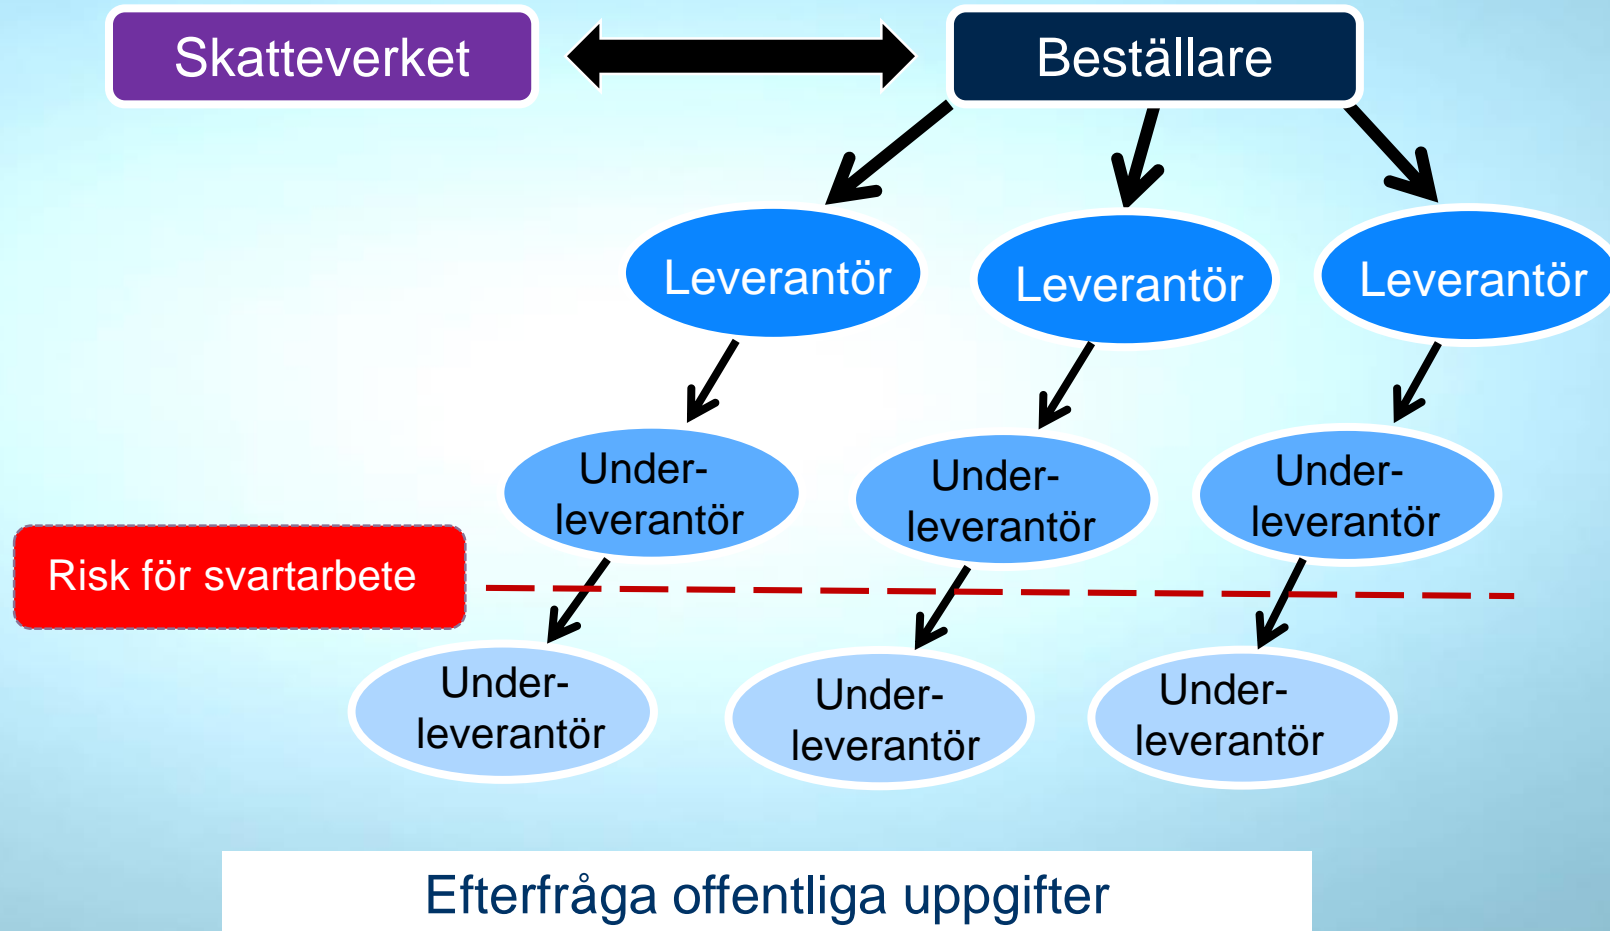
Skatteverket

Beställare

Leverantör

Leverantör

Leverantör

Underleverantör

Underleverantör

Underleverantör

Risk för svartarbete

Underleverantör

Underleverantör

Underleverantör

Efterfråga offentliga uppgifter